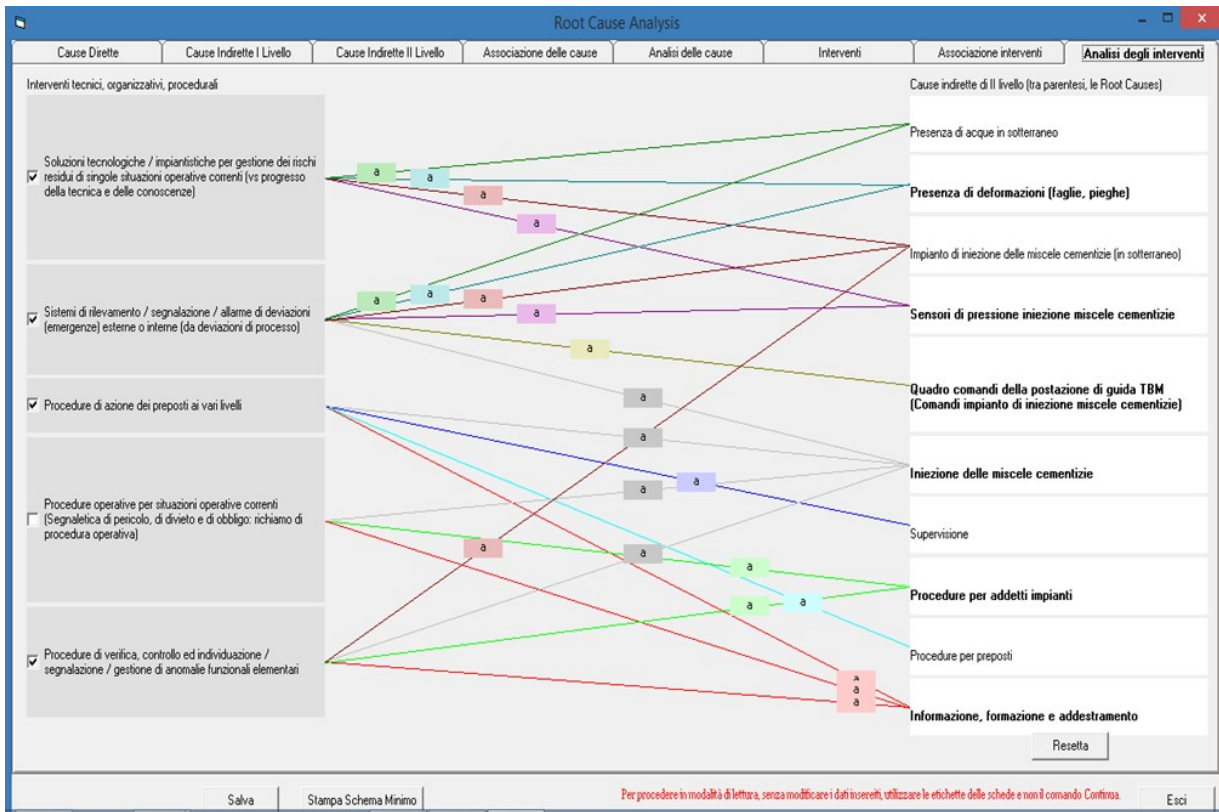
Root Cause Analysis

Cause Dirette | Cause Indirette I Livello | Cause Indirette II Livello | Associazione delle cause | Analisi delle cause | Interventi | Associazione interventi | Analisi degli interventi

Interventi tecnici, organizzativi, procedurali

Cause indirette di II livello (tra parentesi, le Root Causes)

☑ Soluzioni tecnologiche / impiantistiche per gestione dei rischi residui di singole situazioni operative correnti (vs progresso della tecnica e delle conoscenze)

☑ Sistemi di rilevamento / segnalazione / allarme di deviazioni (emergenze) esterne o interne (da deviazioni di processo)

☑ Procedure di azione dei preposti ai vari livelli

☐ Procedure operative per situazioni operative correnti (Segnaletica di pericolo, di divieto e di obbligo: richiamo di procedura operativa)

☑ Procedure di verifica, controllo ed individuazione / segnalazione / gestione di anomalie funzionali elementari

a a a a
a a a a
a
a
a
a a
a
a a
a a
a
a
a

Presenza di acque in sotterraneo

Presenza di deformazioni (faglie, pieghe)

Impianto di iniezione delle miscele cementizie (in sotterraneo)

Sensori di pressione iniezione miscele cementizie

Quadro comandi della postazione di guida TBM (Comandi impianto di iniezione miscele cementizie)

Iniezione delle miscele cementizie

Supervisione

Procedure per addetti impianti

Procedure per preposti

Informazione, formazione e addestramento

Resetta

Salva | Stampa Schema Minimo

Per procedere in modalità di lettura, senza modificare i dati inseriti, utilizzare le etichette delle schede e non il comando Continua.

Esci